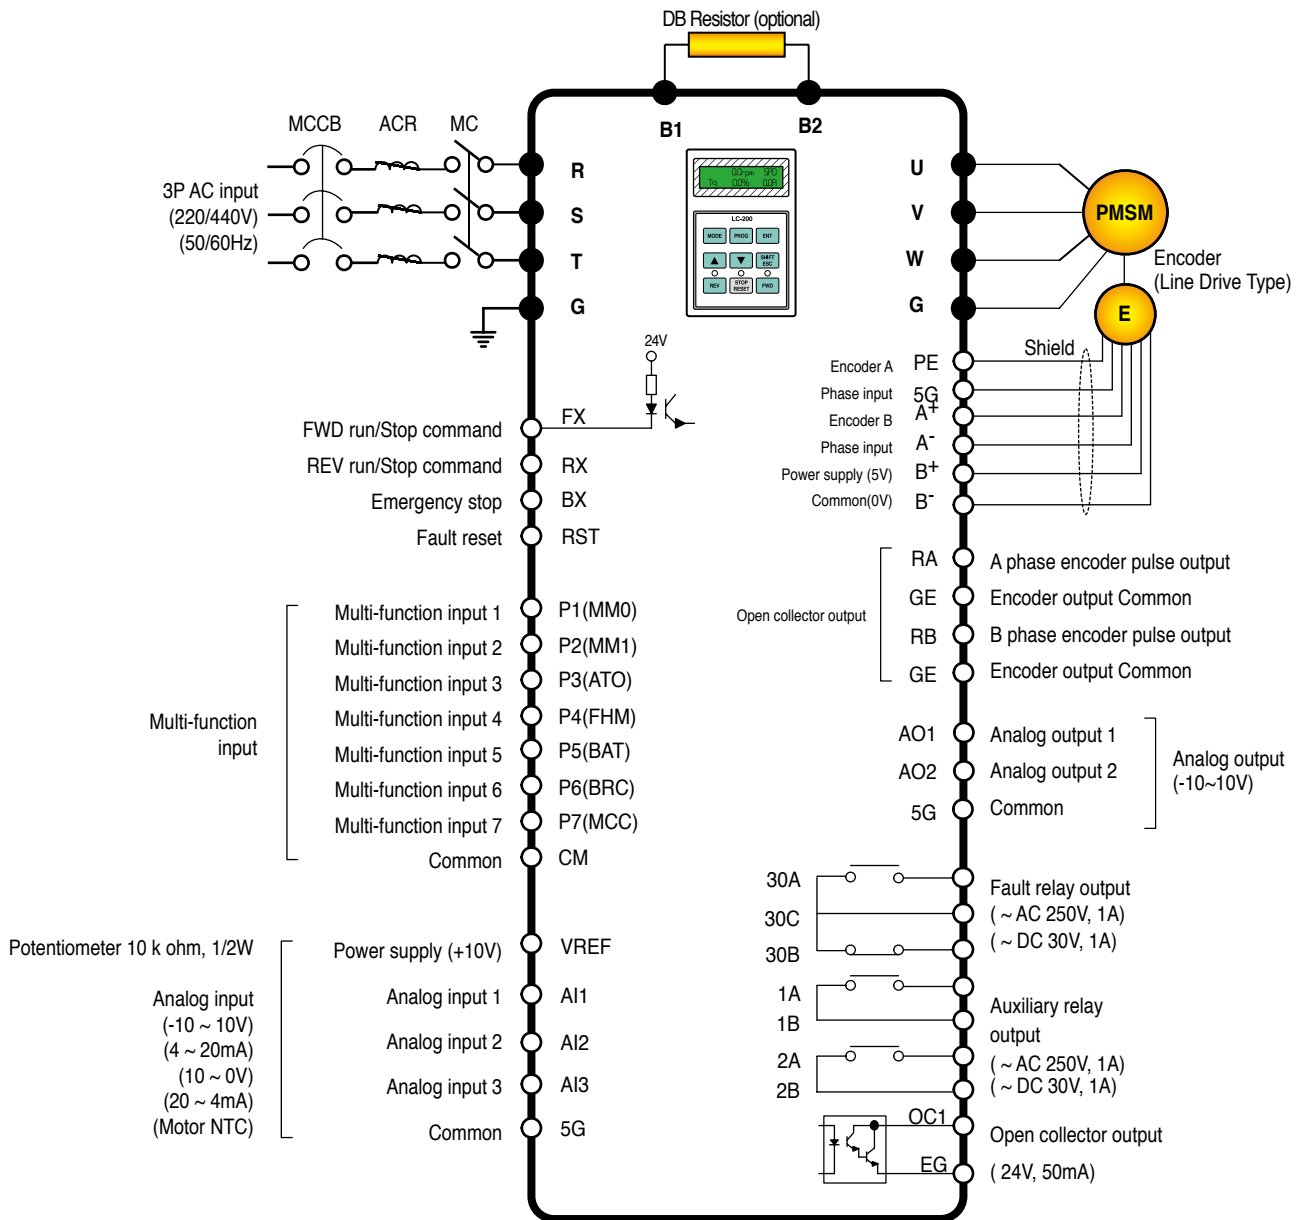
DB Resistor (optional)

B1 B2

MCCB ACR MC

3P AC input (220/440V) (50/60Hz)

R S T G

0.0rpm SPD
Tq 0.0% 0.0A

LC-200

MODE PROG ENT
▲ ▼ SHIFT ESC
REV STOP RESET FWD

U V W G

PMSM

Encoder (Line Drive Type)

E

24V

Shield

Encoder A PE
Phase input 5G
Encoder B $A^+$
Phase input $A^-$
Power supply (5V) $B^+$
Common(0V) $B^-$

FWD run/Stop command FX
REV run/Stop command RX
Emergency stop BX
Fault reset RST

Open collector output
RA A phase encoder pulse output
GE Encoder output Common
RB B phase encoder pulse output
GE Encoder output Common

Multi-function input

Multi-function input 1 P1(MM0)
Multi-function input 2 P2(MM1)
Multi-function input 3 P3(ATO)
Multi-function input 4 P4(FHM)
Multi-function input 5 P5(BAT)
Multi-function input 6 P6(BRC)
Multi-function input 7 P7(MCC)
Common CM

AO1 Analog output 1
AO2 Analog output 2
5G Common

Analog output (-10~10V)

30A
30C
30B

Fault relay output
( ~ AC 250V, 1A)
( ~ DC 30V, 1A)

Potentiometer 10 k ohm, 1/2W

Analog input
(-10 ~ 10V)
(4 ~ 20mA)
(10 ~ 0V)
(20 ~ 4mA)
(Motor NTC)

Power supply (+10V) VREF
Analog input 1 AI1
Analog input 2 AI2
Analog input 3 AI3
Common 5G

1A
1B
2A
2B

Auxiliary relay output
( ~ AC 250V, 1A)
( ~ DC 30V, 1A)

OC1
EG

Open collector output
( 24V, 50mA)